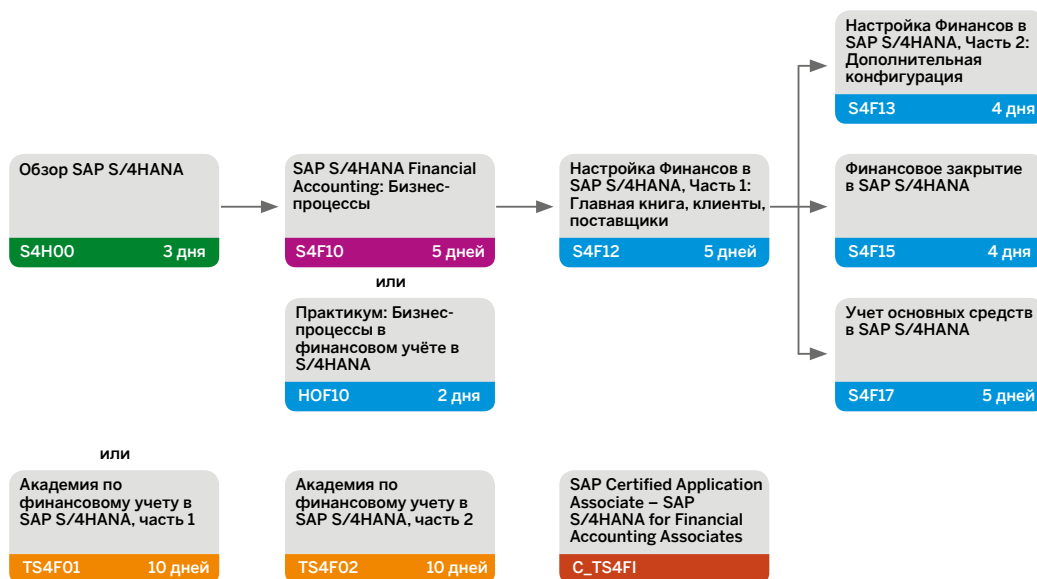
Обзор SAP S/4HANA

S4H00 3 дня

SAP S/4HANA Financial Accounting: Бизнес-процессы

S4F10 5 дней

или

Практикум: Бизнес-процессы в финансовом учёте в S/4HANA

HOF10 2 дня

Настройка Финансов в SAP S/4HANA, Часть 1: Главная книга, клиенты, поставщики

S4F12 5 дней

Настройка Финансов в SAP S/4HANA, Часть 2: Дополнительная конфигурация

S4F13 4 дня

Финансовое закрытие в SAP S/4HANA

S4F15 4 дня

Учет основных средств в SAP S/4HANA

S4F17 5 дней

или

Академия по финансовому учету в SAP S/4HANA, часть 1

TS4F01 10 дней

Академия по финансовому учету в SAP S/4HANA, часть 2

TS4F02 10 дней

SAP Certified Application Associate – SAP S/4HANA for Financial Accounting Associates

C_TS4FI